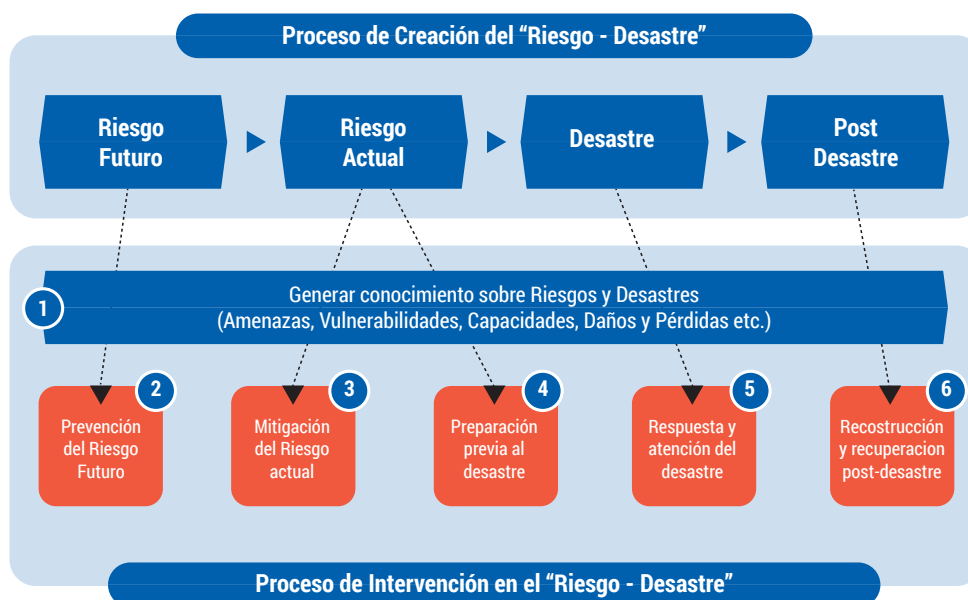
Proceso de Creación del “Riesgo - Desastre”

Riesgo Futuro

Riesgo Actual

Desastre

Post Desastre

1

Generar conocimiento sobre Riesgos y Desastres (Amenazas, Vulnerabilidades, Capacidades, Daños y Pérdidas etc.)

2

Prevención del Riesgo Futuro

3

Mitigación del Riesgo actual

4

Preparación previa al desastre

5

Respuesta y atención del desastre

6

Recostrucción y recuperacion post-desastre

Proceso de Intervención en el “Riesgo - Desastre”